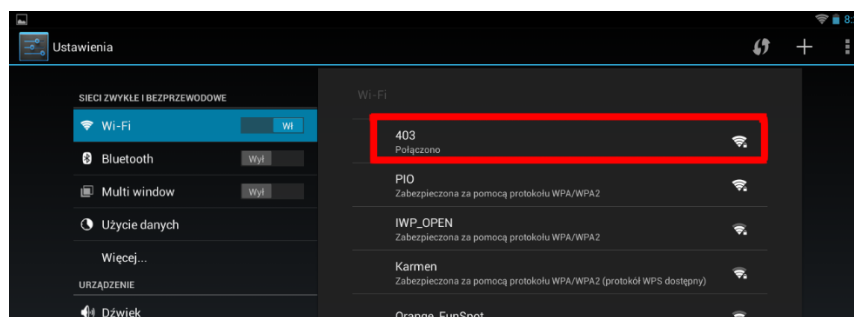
8:
Ustawienia
SIECI ZWYKŁE I BEZPRZEWODOWE
Wi-Fi
Wł
Bluetooth
Wył
Multi window
Wył
Użycie danych
Więcej...
URZĄDZENIE
Dźwięk
Wi-Fi
403
Połączono
PIO
Zabezpieczona za pomocą protokołu WPA/WPA2
IWP_OPEN
Zabezpieczona za pomocą protokołu WPA/WPA2
Karmen
Zabezpieczona za pomocą protokołu WPA/WPA2 (protokół WPS dostępny)
Orange_FunSpot